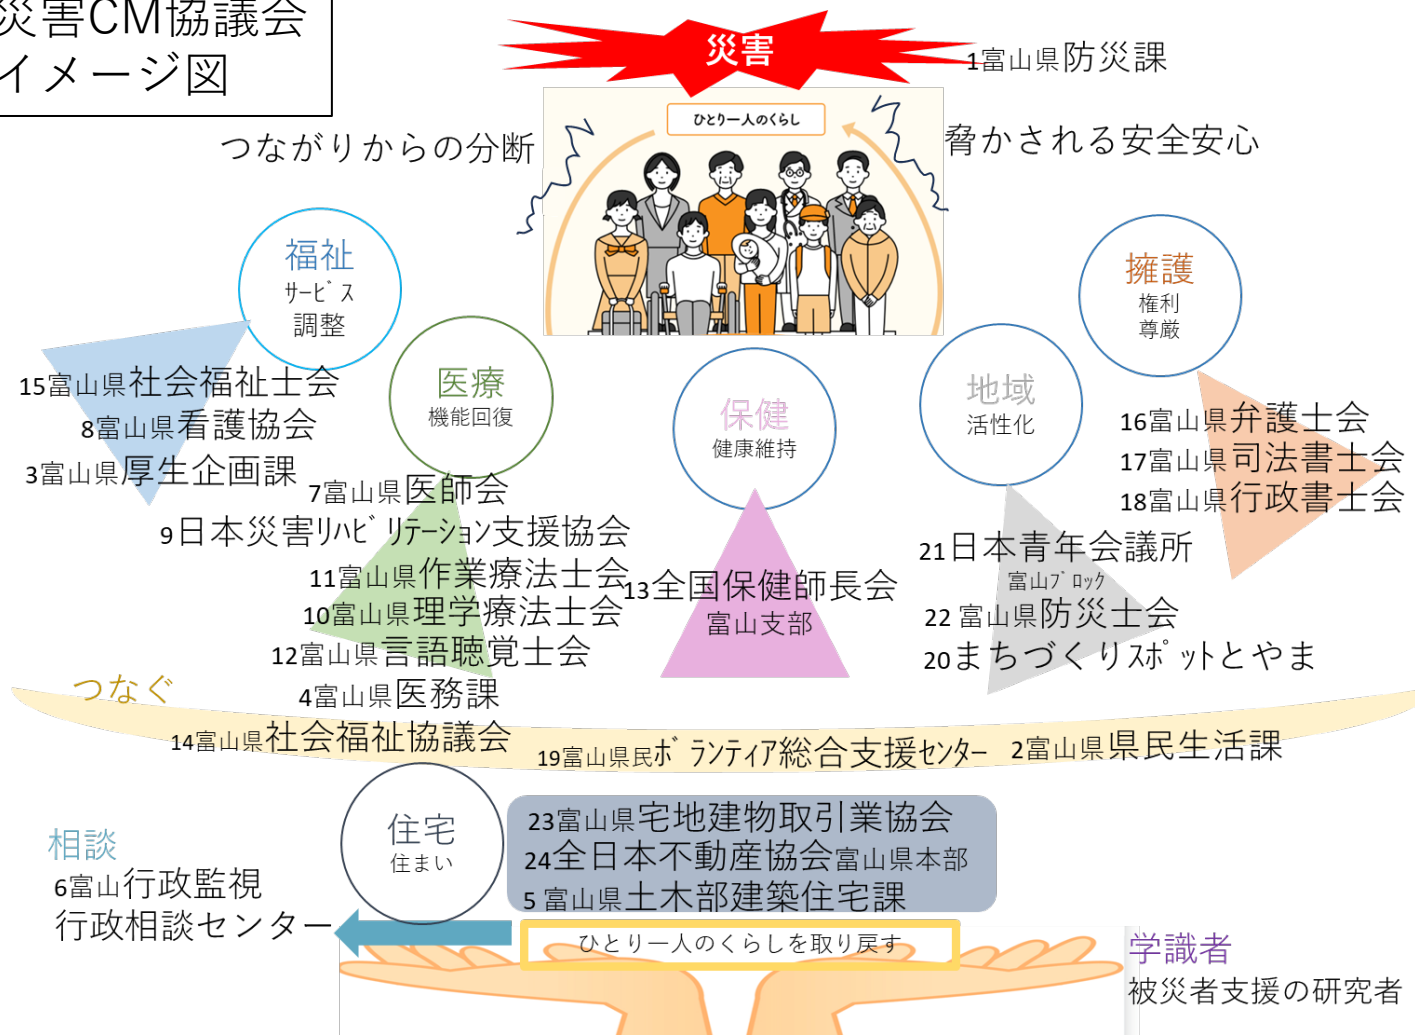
災害CM協議会
イメージ図

災害

1富山県防災課

ひとり一人のくらし

つながりからの分断

脅かされる安全安心

福祉
ｻｰﾋﾞｽ
調整

医療
機能回復

保健
健康維持

地域
活性化

擁護
権利
尊厳

15富山県社会福祉士会
8富山県看護協会
3富山県厚生企画課
7富山県医師会
9日本災害ﾘﾊﾋﾞﾘﾃｰｼｮﾝ支援協会
11富山県作業療法士会
10富山県理学療法士会
12富山県言語聴覚士会
4富山県医務課

13全国保健師長会
富山支部

16富山県弁護士会
17富山県司法書士会
18富山県行政書士会
21日本青年会議所
富山ﾌﾞﾛｯｸ
22 富山県防災士会
20まちづくりｽﾎﾟｯﾄとやま

つなぐ
14富山県社会福祉協議会
19富山県民ﾎﾞﾗﾝﾃｨｱ総合支援ｾﾝﾀｰ
2富山県県民生活課

住宅
住まい

23富山県宅地建物取引業協会
24全日本不動産協会富山県本部
5 富山県土木部建築住宅課

相談
6富山行政監視
行政相談センター

ひとり一人のくらしを取り戻す

学識者
被災者支援の研究者